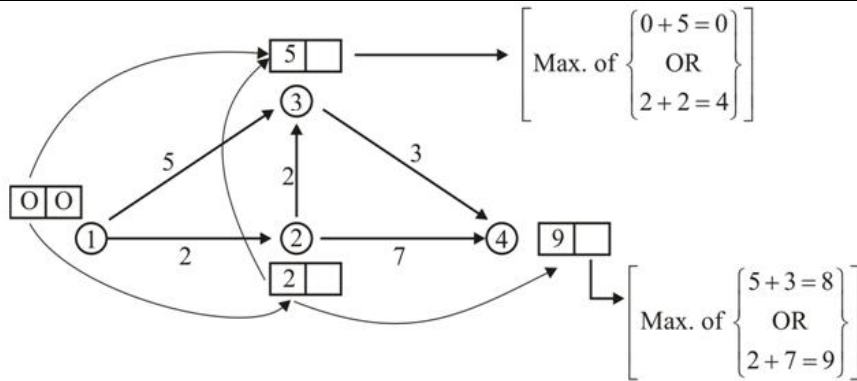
5

$\left[\text{Max. of} \begin{Bmatrix} 0+5=0 \\ \text{OR} \\ 2+2=4 \end{Bmatrix}\right]$

3

5

2

3

O O

1

2

2

7

4

9

2

$\left[\text{Max. of} \begin{Bmatrix} 5+3=8 \\ \text{OR} \\ 2+7=9 \end{Bmatrix}\right]$